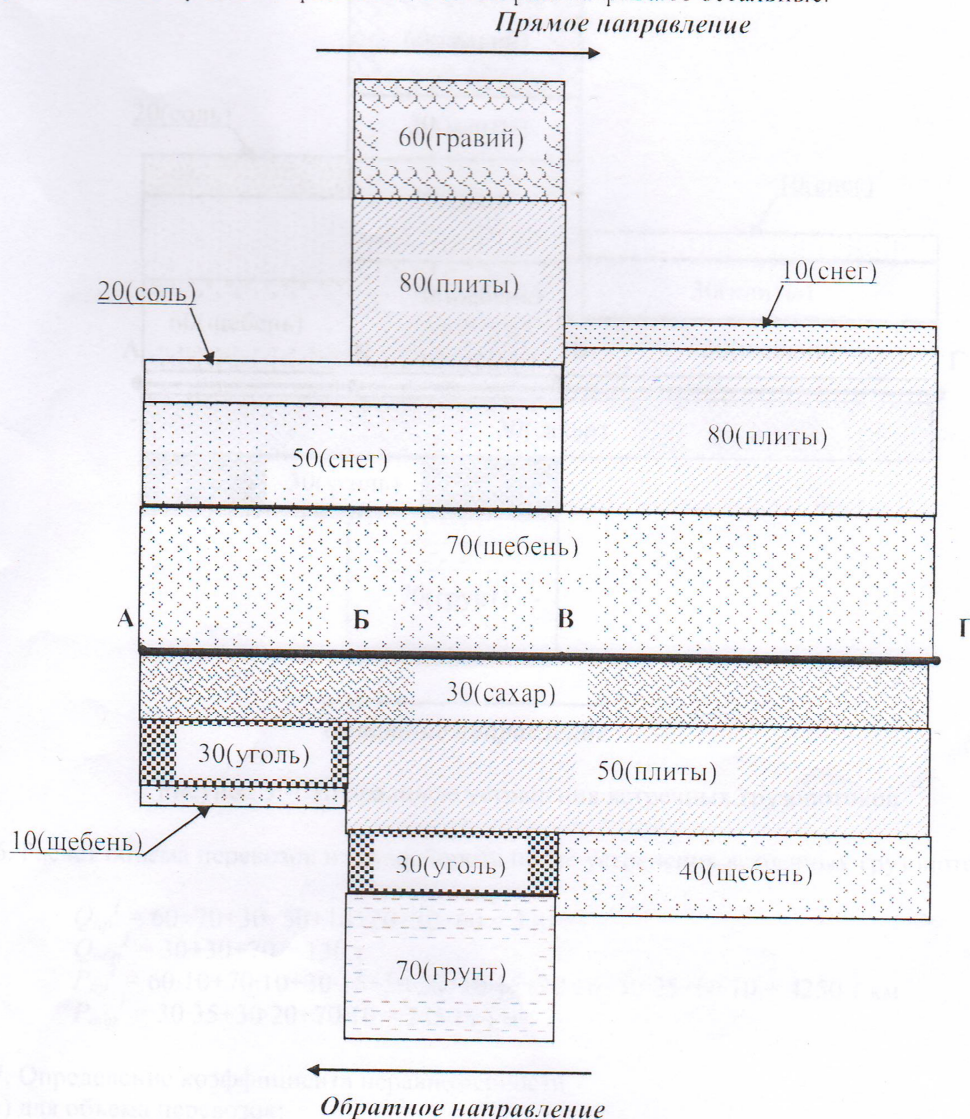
Прямое направление

60(гравий)

80(плиты)

20(соль)

10(снег)

50(снег)

80(плиты)

70(щебень)

А

Б

В

Г

30(сахар)

30(уголь)

50(плиты)

10(щебень)

30(уголь)

40(щебень)

70(грунт)

Обратное направление